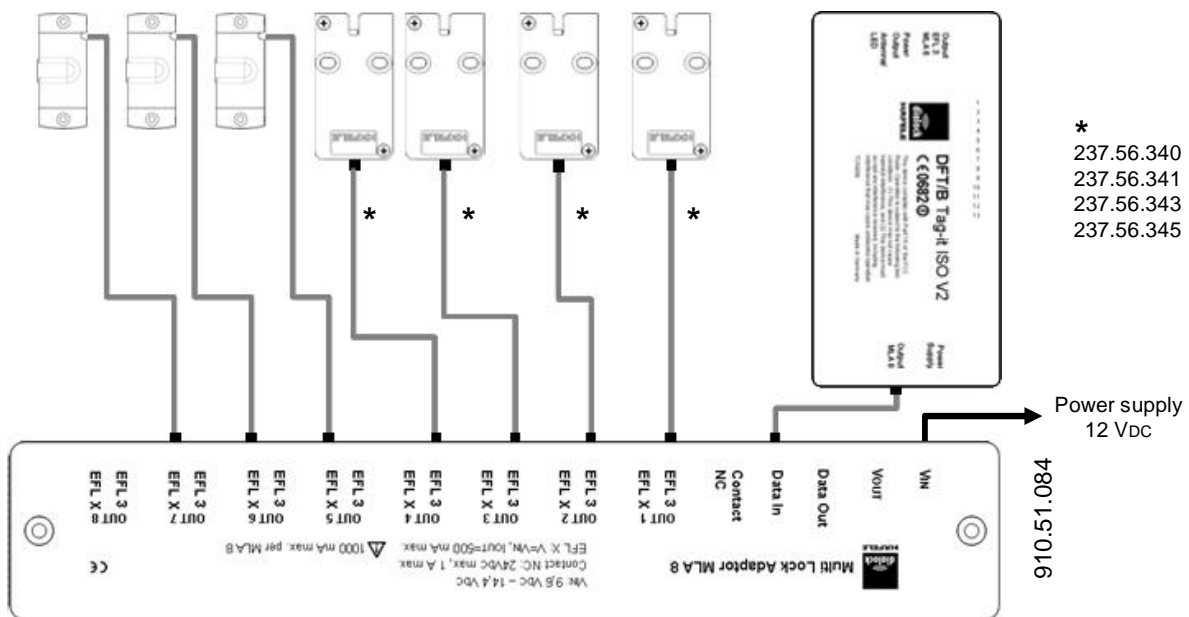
Output EFL X MLA 8
Power Output
External LED

dialock HÄFELE

DFT/B Tag-it ISO V2

CE 0682 ⓘ

Output MLA 8
Power Supply

*
237.56.340
237.56.341
237.56.343
237.56.345

* * * *

Power supply
12 VDC

EFL 3 EFL X 8 OUT 8
EFL 3 EFL X 7 OUT 7
EFL 3 EFL X 6 OUT 6
EFL 3 EFL X 5 OUT 5
EFL 3 EFL X 4 OUT 4
EFL 3 EFL X 3 OUT 3
EFL 3 EFL X 2 OUT 2
EFL 3 EFL X 1 OUT 1
Contact NC
Data In
Data Out
Vout
Vin

910.51.084

CE

⚠ 1000 mA max. per MLA 8
EFL X: V=Vin, Iout=500 mA max.
Contact NC: 24VDC max, 1 A max.
Vin: 9,6 Vdc – 14,4 Vdc

dialock HÄFELE
Multi Lock Adaptor MLA 8